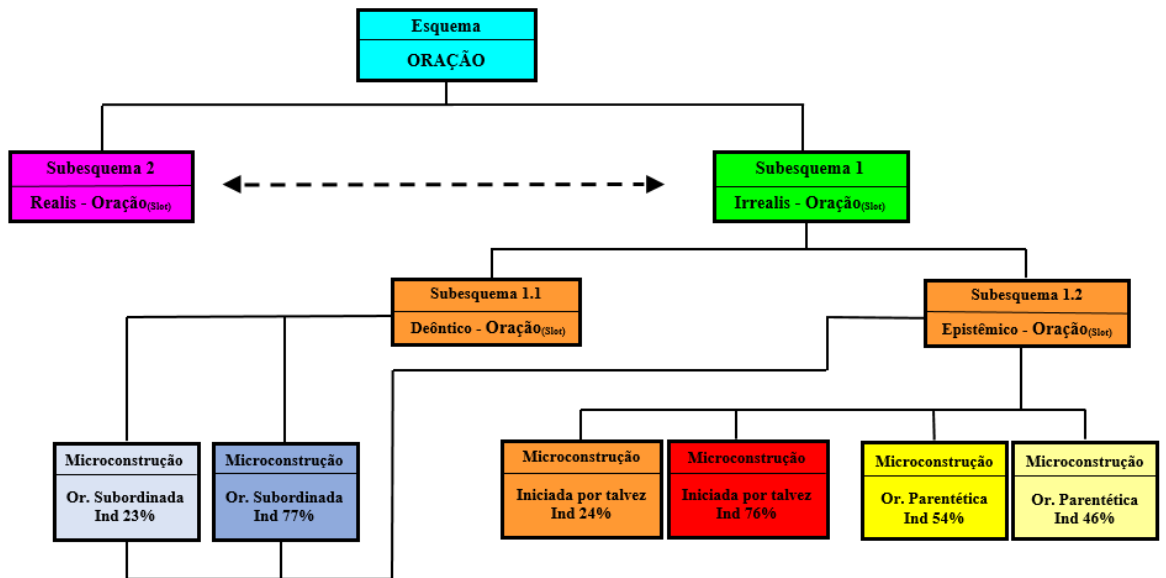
Esquema
ORAÇÃO

Subesquema 2
Realis - Oração(Slot)

Subesquema 1
Irrealis - Oração(Slot)

Subesquema 1.1
Deôntico - Oração(Slot)

Subesquema 1.2
Epistêmico - Oração(Slot)

Microconstrução
Or. Subordinada
Ind 23%

Microconstrução
Or. Subordinada
Ind 77%

Microconstrução
Iniciada por talvez
Ind 24%

Microconstrução
Iniciada por talvez
Ind 76%

Microconstrução
Or. Parentética
Ind 54%

Microconstrução
Or. Parentética
Ind 46%